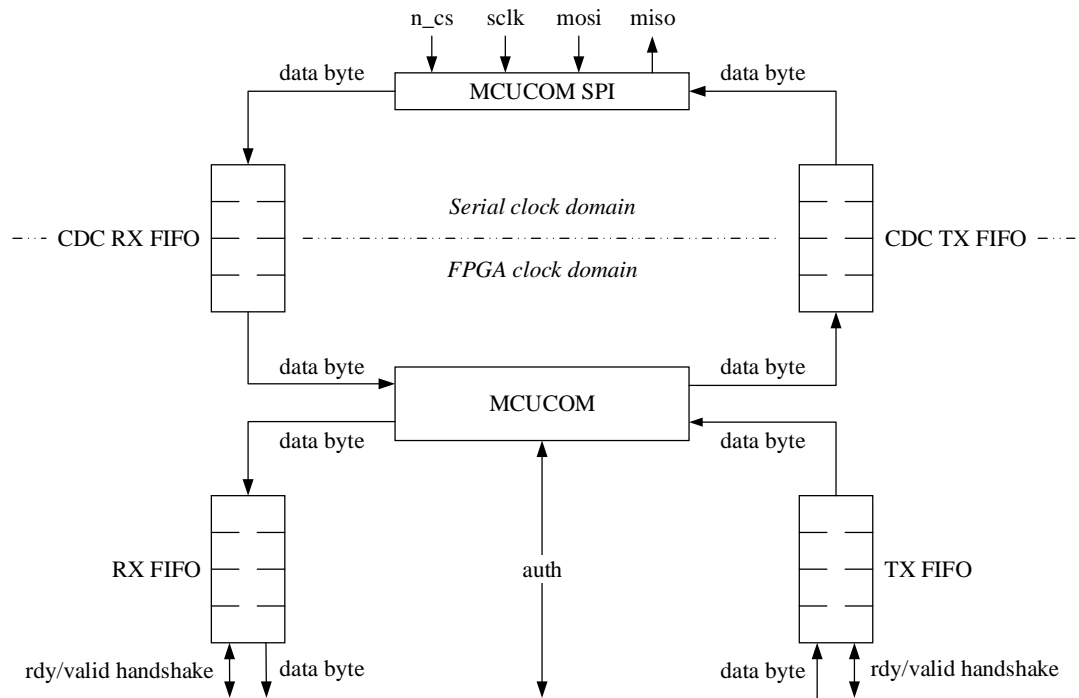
n_cs sclk mosi miso

data byte

MCUCOM SPI

data byte

Serial clock domain

CDC RX FIFO

CDC TX FIFO

FPGA clock domain

data byte

data byte

MCUCOM

data byte

data byte

RX FIFO

auth

TX FIFO

rdy/valid handshake

data byte

data byte

rdy/valid handshake